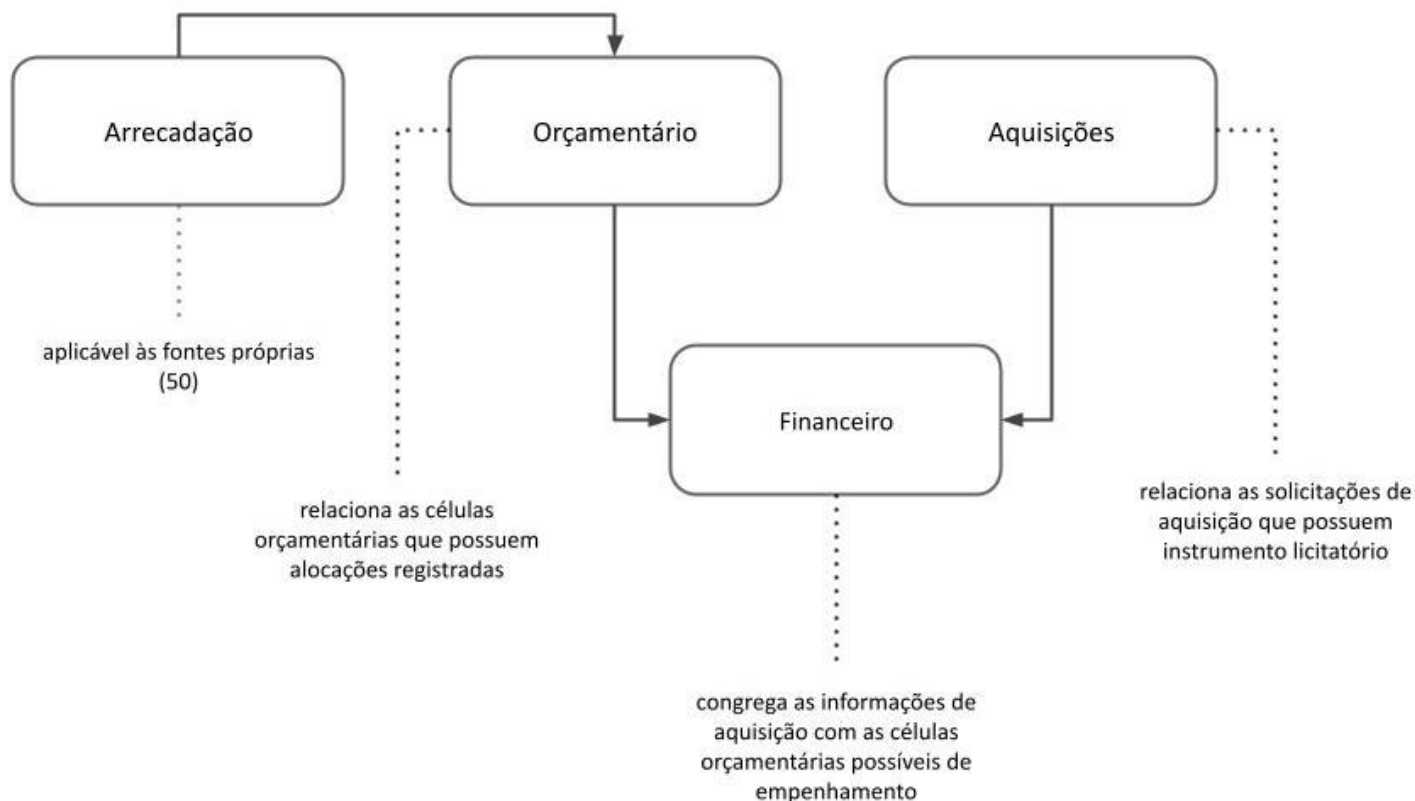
Arrecadação

Orçamentário

Aquisições

aplicável às fontes próprias (50)

Financeiro

relaciona as células orçamentárias que possuem alocações registradas

relaciona as solicitações de aquisição que possuem instrumento licitatório

congrega as informações de aquisição com as células orçamentárias possíveis de empenhamento